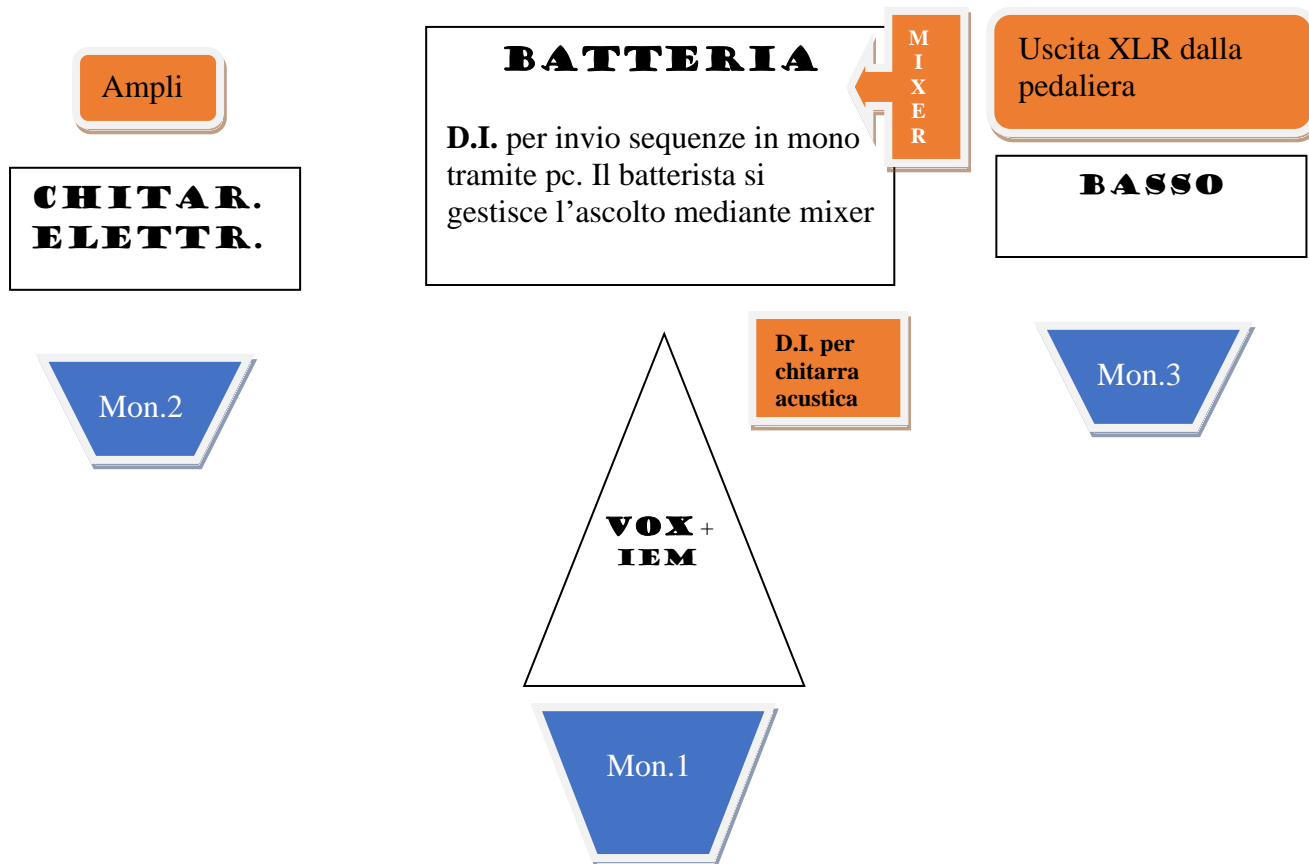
Ampli

BATTERIA

D.I. per invio sequenze in mono tramite pc. Il batterista si gestisce l'ascolto mediante mixer

MIXER

Uscita XLR dalla pedaliera

CHITAR. ELETTR.

BASSO

D.I. per chitarra acustica

Mon.2

Mon.3

VOX + IEM

Mon.1